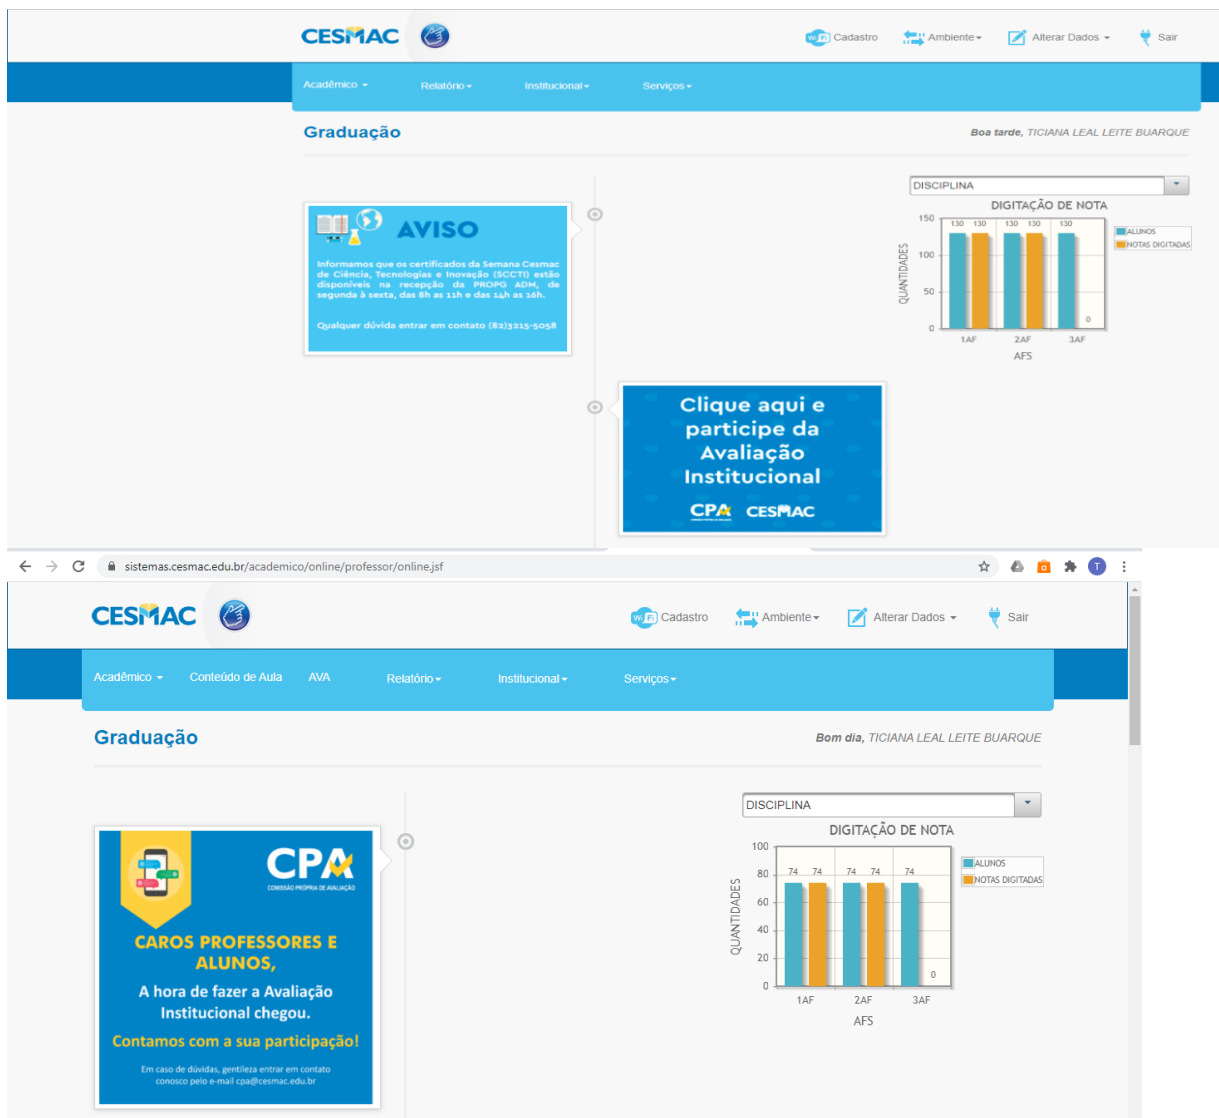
CESMAC

Cadastro Ambiente Alterar Dados Sair

Acadêmico Relatório Institucional Serviços

Graduação

Boa tarde, TICIANA LEAL LEITE BUARQUE

AVISO

Informamos que os certificados da Semana Cesmac de Ciência, Tecnologias e Inovação (SCCTI) estão disponíveis na recepção da PROPG ADM, de segunda à sexta, das 8h as 11h e das 14h as 16h.

Qualquer dúvida entrar em contato (82)3215-5058

DISCIPLINA

DIGITAÇÃO DE NOTA

150
100
50
0
130 130 130 130 130 0
1AF 2AF 3AF
AFS
QUANTIDADES
ALUNOS
NOTAS DIGITADAS

Clique aqui e participe da Avaliação Institucional

CPA CESMAC

sistemas.cesmac.edu.br/academico/online/professor/online.jsf

CESMAC

Cadastro Ambiente Alterar Dados Sair

Acadêmico Conteúdo de Aula AVA Relatório Institucional Serviços

Graduação

Bom dia, TICIANA LEAL LEITE BUARQUE

CPA
COMISSÃO PRÓPRIA DE AVALIAÇÃO

CAROS PROFESSORES E ALUNOS,

A hora de fazer a Avaliação Institucional chegou.

Contamos com a sua participação!

Em caso de dúvidas, gentileza entrar em contato conosco pelo e-mail cpa@cesmac.edu.br

DISCIPLINA

DIGITAÇÃO DE NOTA

100
80
60
40
20
0
74 74 74 74 74 0
1AF 2AF 3AF
AFS
QUANTIDADES
ALUNOS
NOTAS DIGITADAS